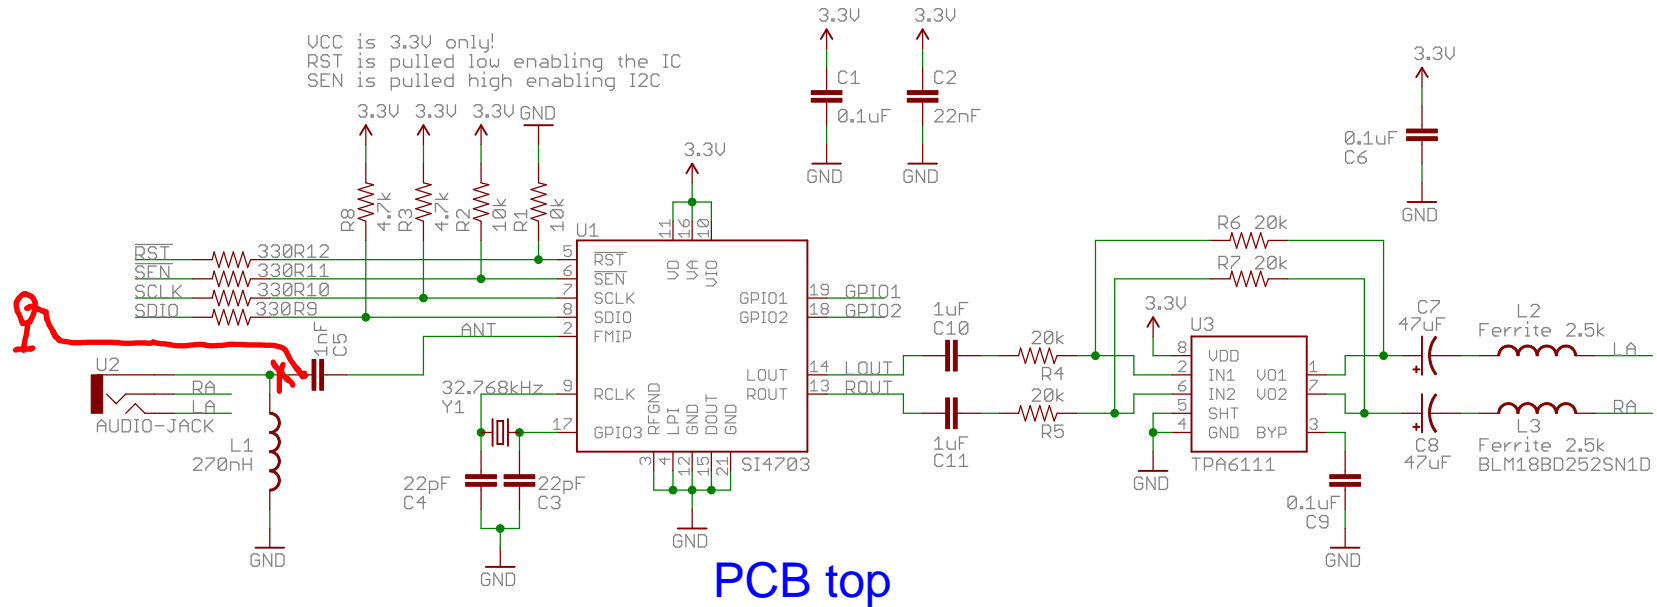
VCC is 3.3V only!
RST is pulled low enabling the IC
SEN is pulled high enabling I2C

3.3V 3.3V
C1 C2
0.1uF 22nF
GND GND

3.3V
0.1uF
C6
GND

3.3V 3.3V 3.3V GND
R8 4.7k R3 4.7k R2 10k R1 10k

3.3V
11 16 10
U1
VD VA VIO

RST 330R12
SEN 330R11
SCLK 330R10
SDIO 330R9

5 RST
6 SEN
7 SCLK
8 SDIO
2 FMIP
ANT

1nF C5
U2
RA
LA
AUDIO-JACK
L1
270nH
GND

32.768kHz 9 RCLK
Y1
17 GPIO3
22pF C4 22pF C3
GND

RFGND LPI GND DOUT GND
3 4 12 15 21
GND
SI4703

GPIO1 19 GPIO1
GPIO2 18 GPIO2
LOUT 14 LOUT
ROUT 13 ROUT

1uF C10
1uF C11
20k R4
20k R5

R6 20k
R7 20k

3.3V
U3
8 VDD
1 IN1 VO1 1
2 IN2 VO2 7
6 SHT
5
4 GND BYP 3
GND
TPA6111

0.1uF C9
GND

C7 47uF
C8 47uF
L2 Ferrite 2.5k LA
L3 Ferrite 2.5k RA
BLM18BD252SN1D

PCB top